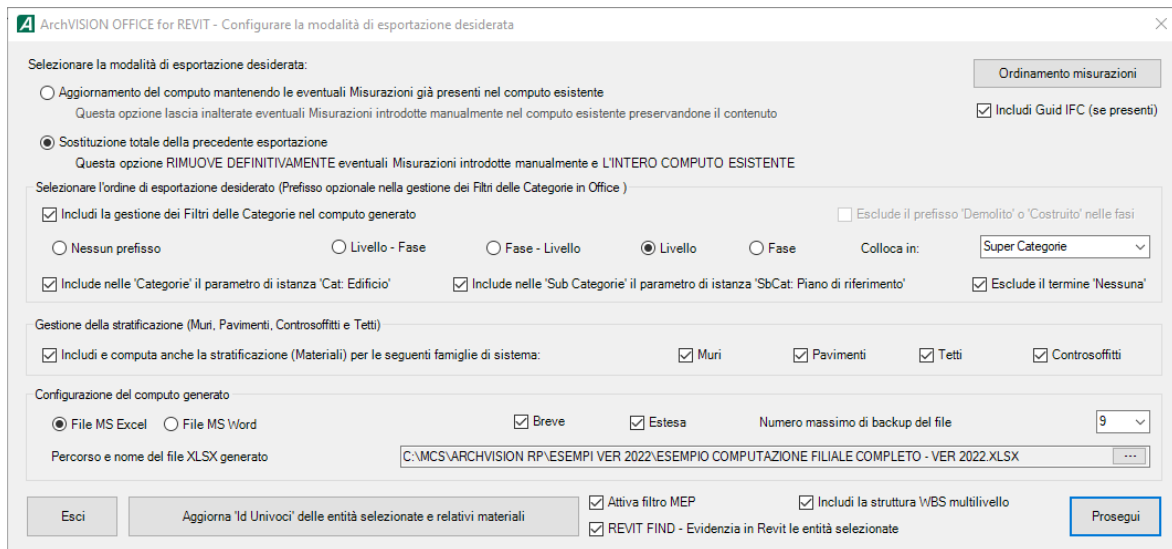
ArchVISION OFFICE for REVIT - Configurare la modalità di esportazione desiderata

×

Selezionare la modalità di esportazione desiderata:

Ordinamento misurazioni

Aggiornamento del computo mantenendo le eventuali Misurazioni già presenti nel computo esistente
Questa opzione lascia inalterate eventuali Misurazioni introdotte manualmente nel computo esistente preservandone il contenuto

Includi Guid IFC (se presenti)

Sostituzione totale della precedente esportazione
Questa opzione RIMUOVE DEFINITIVAMENTE eventuali Misurazioni introdotte manualmente e L'INTERO COMPUTO ESISTENTE

Selezionare l'ordine di esportazione desiderato (Prefisso opzionale nella gestione dei Filtri delle Categorie in Office )

Includi la gestione dei Filtri delle Categorie nel computo generato

Esclude il prefisso 'Demolito' o 'Costruito' nelle fasi

Nessun prefisso

Livello - Fase

Fase - Livello

Livello

Fase

Colloca in:

Super Categorie

Include nelle 'Categorie' il parametro di istanza 'Cat: Edificio'

Include nelle 'Sub Categorie' il parametro di istanza 'SbCat: Piano di riferimento'

Esclude il termine 'Nessuna'

Gestione della stratificazione (Muri, Pavimenti, Controsoffitti e Tetti)

Includi e computa anche la stratificazione (Materiali) per le seguenti famiglie di sistema:

Muri

Pavimenti

Tetti

Controsoffitti

Configurazione del computo generato

File MS Excel

File MS Word

Breve

Estesa

Numero massimo di backup del file

9

Percorso e nome del file XLSX generato

C:\MCS\ARCHVISION RP\ESEMPI VER 2022\ESEMPIO COMPUTAZIONE FILIALE COMPLETO - VER 2022.XLSX

...

Esci

Aggiorna 'Id Univoci' delle entità selezionate e relativi materiali

Attiva filtro MEP

Includi la struttura WBS multilivello

REVIT FIND - Evidenzia in Revit le entità selezionate

Prosegui